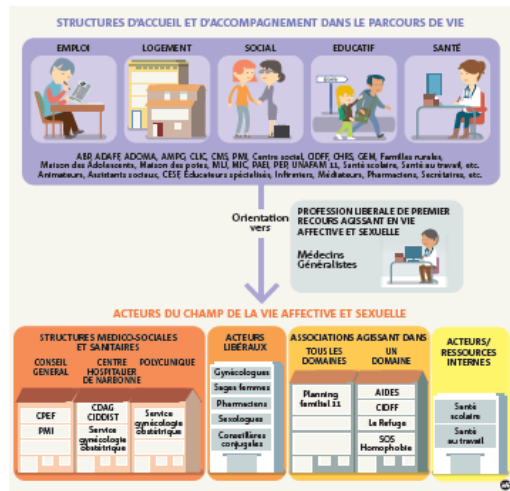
STRUCTURES D'ACCUEIL ET D'ACCOMPAGNEMENT DANS LE PARCOURS DE VIE

EMPLOI

LOGEMENT

SOCIAL

EDUCATIF

SANTÉ

ABP, ADAFF, ADOMA, AMPG, CLIC, CMS, PMI, Centre social, CIDFF, CHRS, GEM, Familles rurales, Maison des Adolescents, Maison des potes, MLI, MJC, PAEJ, PEP, UNAFAM 11, Santé scolaire, Santé au travail, etc. Animateurs, Assistants sociaux, CESF, Éducateurs spécialisés, Infirmiers, Médiateurs, Pharmaciens, Secrétaires, etc.

Orientation vers

PROFESSION LIBERALE DE PREMIER RECOURS AGISSANT EN VIE AFFECTIVE ET SEXUELLE

Médecins Généralistes

ACTEURS DU CHAMP DE LA VIE AFFECTIVE ET SEXUELLE

STRUCTURES MEDICO-SOCIALES ET SANITAIRES

CONSEIL GENERAL

CENTRE HOSPITALIER DE NARBONNE

POLYCLINIQUE

CPEF

PMI

CDAG CIDDIST

Service gynécologie obstétrique

Service gynécologie obstétrique

ACTEURS LIBERAUX

Gynécologues

Sages femmes

Pharmaciens

Sexologues

Conseillères conjugales

ASSOCIATIONS AGISSANT DANS

TOUS LES DOMAINES

UN DOMAINE

Planning familial 11

AIDES

CIDFF

Le Refuge

SOS Homophobie

ACTEURS/ RESSOURCES INTERNES

Santé scolaire

Santé au travail